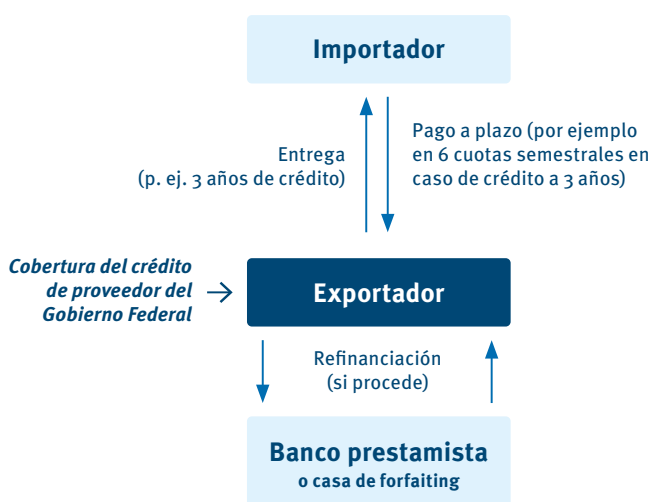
Importador

Entrega
(p. ej. 3 años de crédito)

Pago a plazo (por ejemplo en 6 cuotas semestrales en caso de crédito a 3 años)

Cobertura del crédito de proveedor del Gobierno Federal

Exportador

Refinanciación
(si procede)

Banco prestamista
o casa de forfaiting